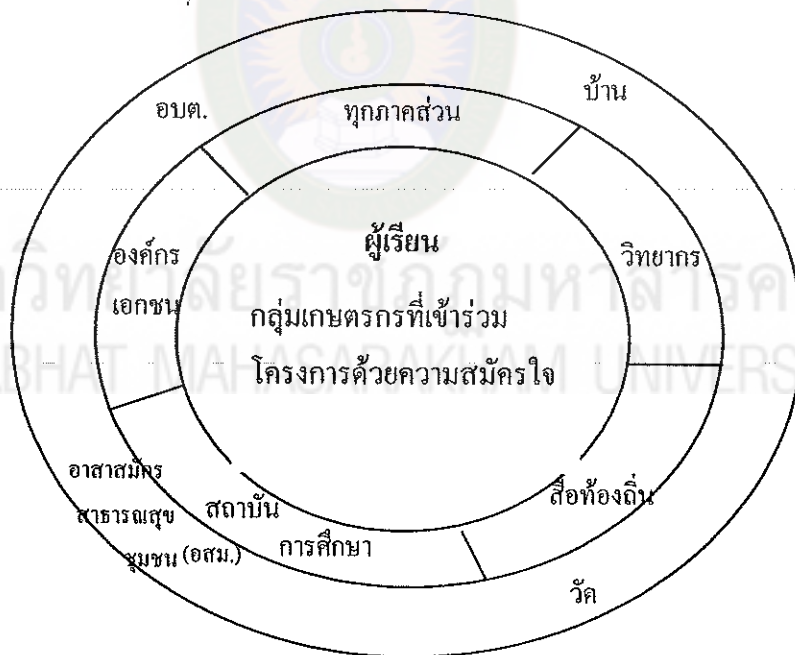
อบต.

ทุกภาคส่วน

บ้าน

องค์กร
เอกชน

ผู้เรียน

กลุ่มเกษตรกรที่เข้าร่วม
โครงการด้วยความสมัครใจ

วิทยากร

อาสาสมัคร
สาธารณสุข
ชุมชน (อสม.)

สถาบัน
การศึกษา

สื่อท้องถิ่น

วัด

วิทยาลัยราชภัฏมหาสารคาม
RAJABHAT MAHASARAKHAM UNIVERSITY